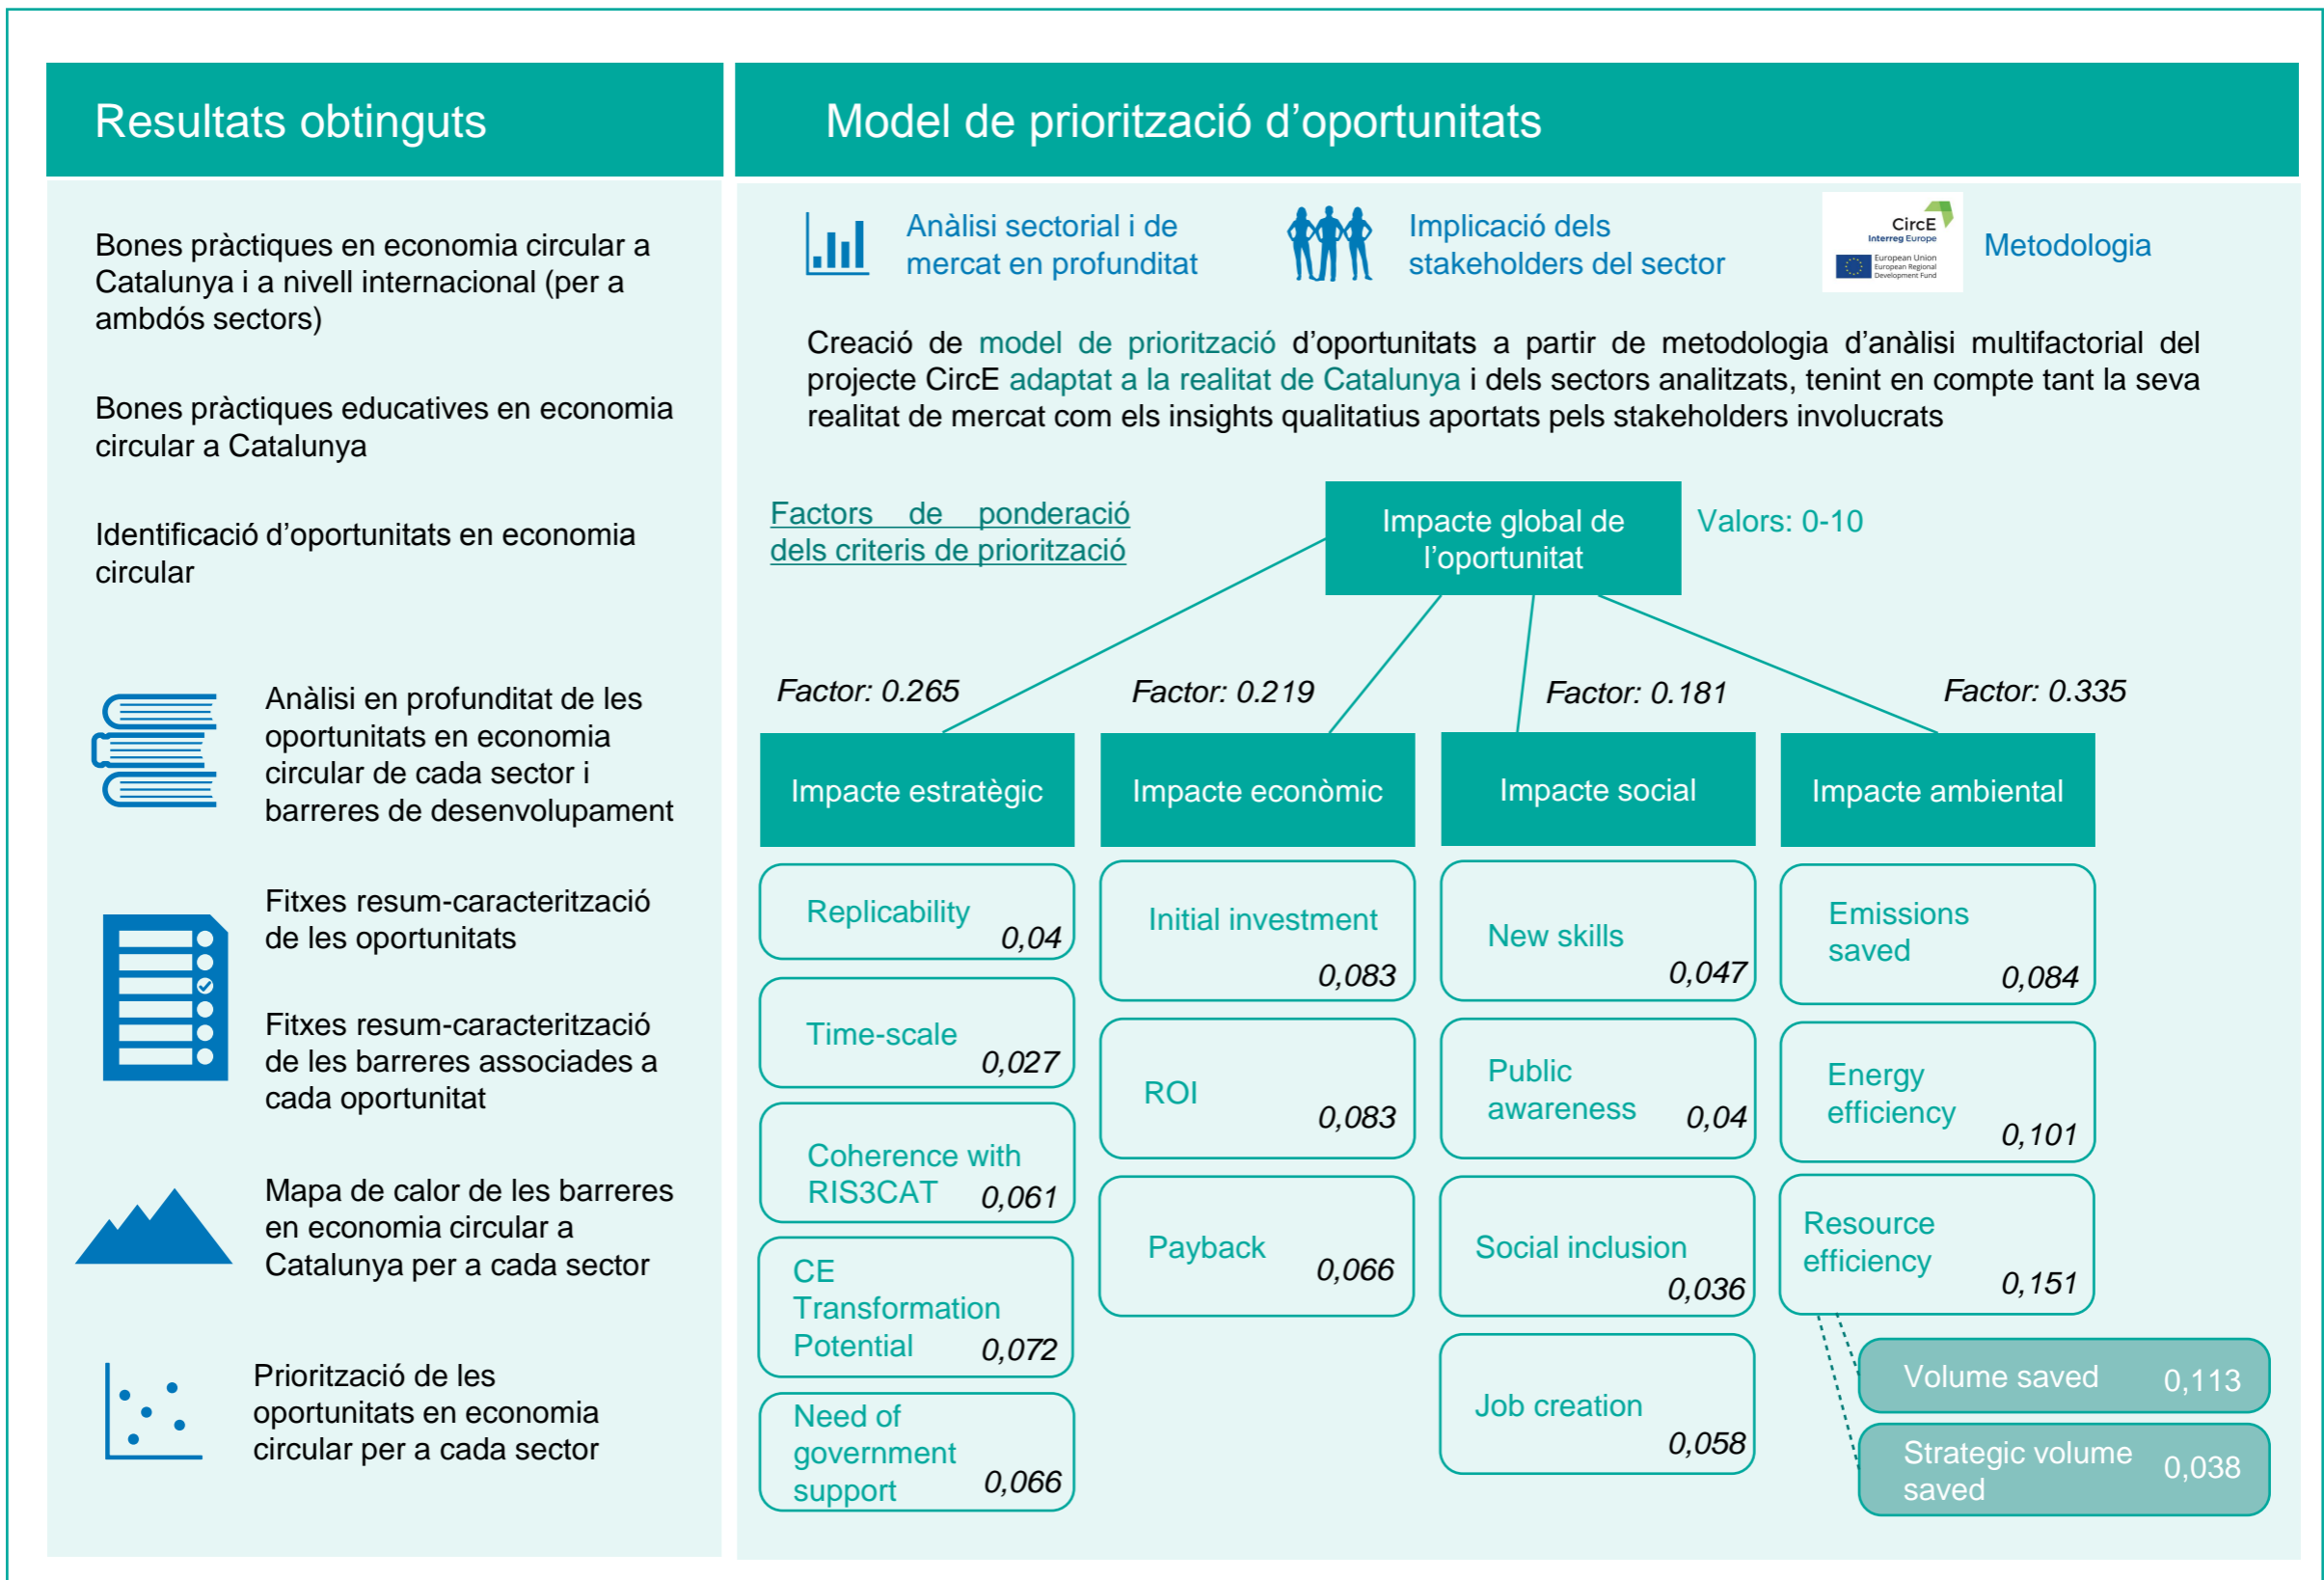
Resultats obtinguts

Bones pràctiques en economia circular a Catalunya i a nivell internacional (per a ambdós sectors)

Bones pràctiques educatives en economia circular a Catalunya

Identificació d'oportunitats en economia circular

Anàlisi en profunditat de les oportunitats en economia circular de cada sector i barreres de desenvolupament

Fitxes resum-caracterització de les oportunitats

Fitxes resum-caracterització de les barreres associades a cada oportunitat

Mapa de calor de les barreres en economia circular a Catalunya per a cada sector

Priorització de les oportunitats en economia circular per a cada sector

Model de priorització d'oportunitats

Anàlisi sectorial i de mercat en profunditat

Implicació dels stakeholders del sector

CircE Interreg Europe European Union European Regional Development Fund

Metodologia

Creació de model de priorització d'oportunitats a partir de metodologia d'anàlisi multifactorial del projecte CircE adaptat a la realitat de Catalunya i dels sectors analitzats, tenint en compte tant la seva realitat de mercat com els insights qualitatius aportats pels stakeholders involucrats

Factors de ponderació dels criteris de priorització

Impacte global de l'oportunitat

Valors: 0-10

Factor: 0.265

Factor: 0.219

Factor: 0.181

Factor: 0.335

Impacte estratègic

Impacte econòmic

Impacte social

Impacte ambiental

Replicability 0,04

Time-scale 0,027

Coherence with RIS3CAT 0,061

CE Transformation Potential 0,072

Need of government support 0,066

Initial investment 0,083

ROI 0,083

Payback 0,066

New skills 0,047

Public awareness 0,04

Social inclusion 0,036

Job creation 0,058

Emissions saved 0,084

Energy efficiency 0,101

Resource efficiency 0,151

Volume saved 0,113

Strategic volume saved 0,038